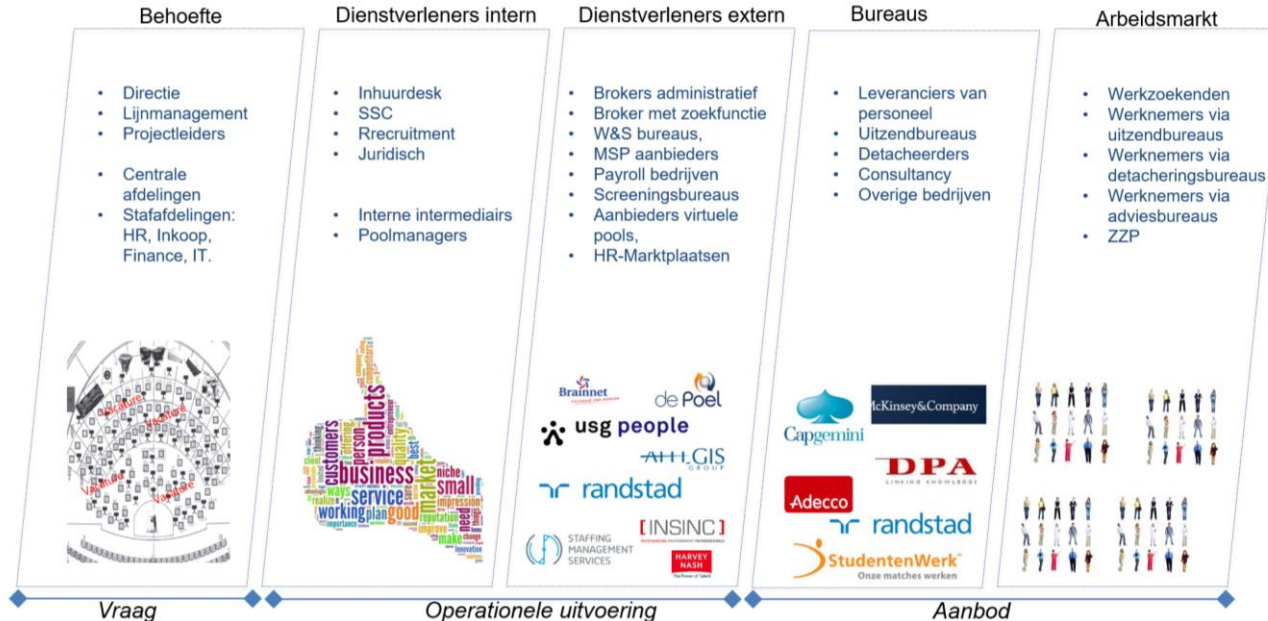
Behoefte

- Directie
- Lijnmanagement
- Projectleiders

- Centrale afdelingen
- Stafafdelingen: HR, Inkoop, Finance, IT.

Vacature Vacature Vacature Vacature

Dienstverleners intern

- Inhuurdesk
- SSC
- Rrecruitment
- Juridisch

- Interne intermediairs
- Poolmanagers

products business customers service market small working plan good person quality niche impression reputation need make improve ways importance innovation best thinking realize

Dienstverleners extern

- Brokers administratief
- Broker met zoekfunctie
- W&S bureaus,
- MSP aanbieders
- Payroll bedrijven
- Screeningsbureaus
- Aanbieders virtuele pools,
- HR-Marktplaatsen

Brainnet
de Poel
usg people
AHLGIS GROUP
randstad
STAFFING MANAGEMENT SERVICES
INSINC
HARVEY NASH

Bureaus

- Leveranciers van personeel
- Uitzendbureaus
- Detacheerders
- Consultancy
- Overige bedrijven

Capgemini
McKinsey&Company
DPA LINKING KNOWLEDGE
Adecco
randstad
StudentenWerk Onze matches werken

Arbeidsmarkt

- Werkzoekenden
- Werknemers via uitzendbureaus
- Werknemers via detacheringsbureaus
- Werknemers via adviesbureaus
- ZZP

Vraag
Operationele uitvoering
Aanbod